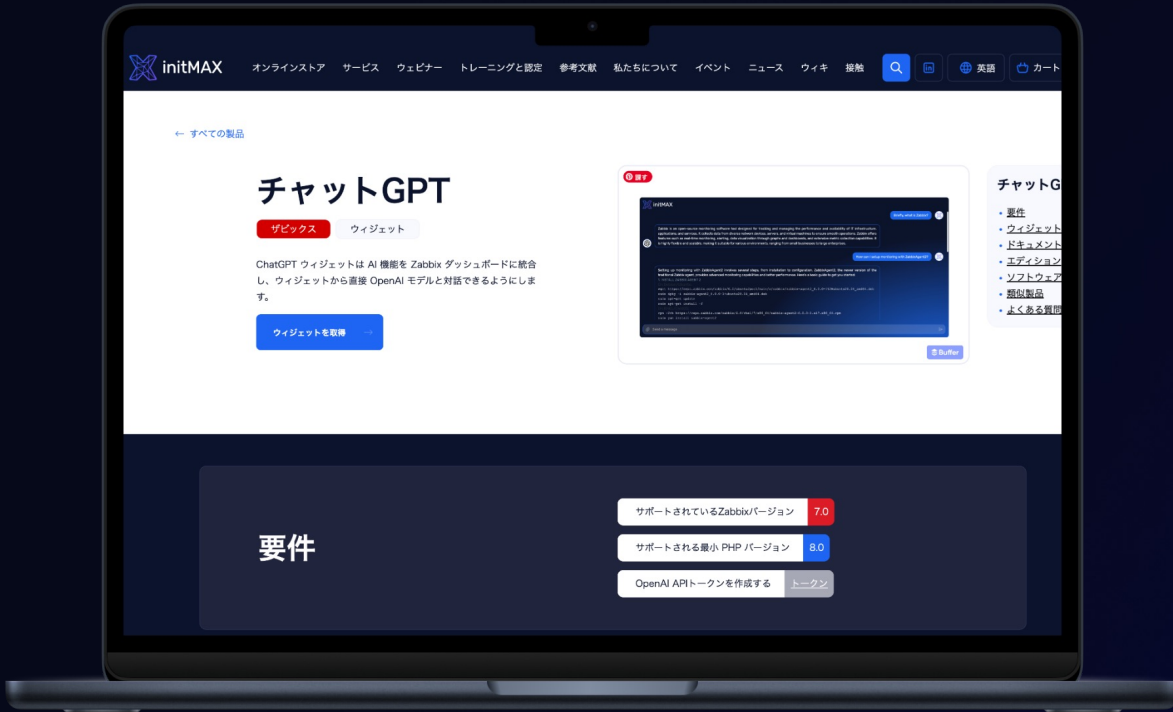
initMAX オンラインストア サービス ウェビナー トレーニングと認定 参考文献 私たちについて イベント ニュース ウィキ 接触 英語 カート

← すべての製品

チャットGPT

ザビックス ウィジェット

ChatGPT ウィジェットは AI 機能を Zabbix ダッシュボードに統合し、ウィジェットから直接 OpenAI モデルと対話できるようにします。

ウィジェットを取得 →

保存

initMAX

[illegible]

Buffer

チャットG

• 要件
• ウィジェット
• ドキュメント
• エディション
• ソフトウェア
• 類似製品
• よくある質問

要件

| サポートされているZabbixバージョン | 7.0 |
|---|---|
| サポートされる最小 PHP バージョン | 8.0 |
| OpenAI APIトークンを作成する | トークン |